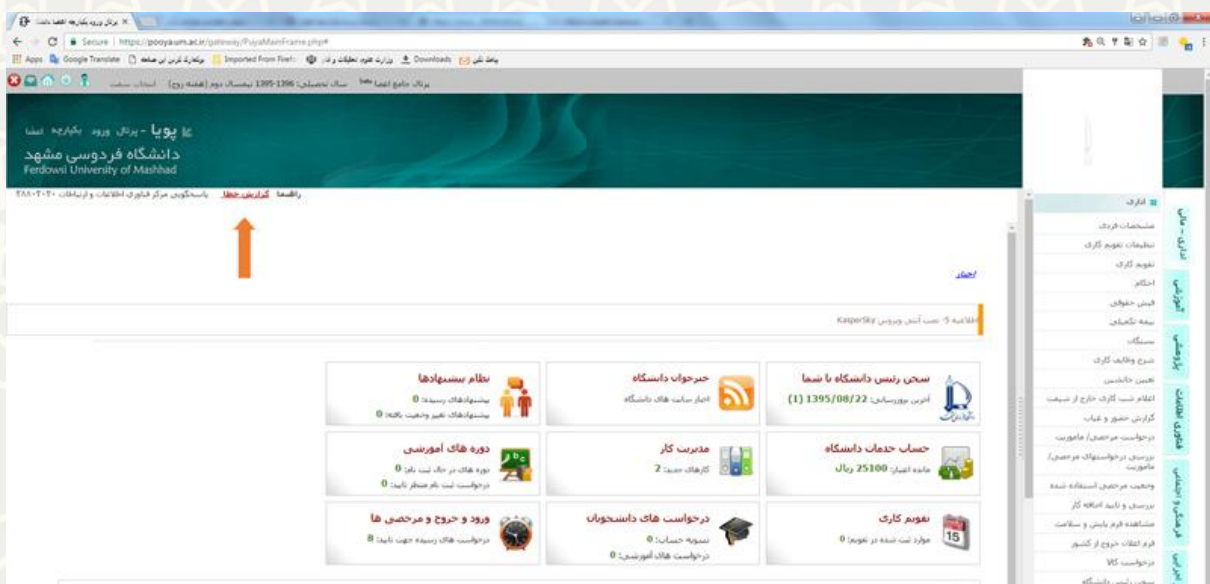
پرتال ورود یکپارچه اعضا دانشگاه ×

Secure | https://pooya.um.ac.ir/gateway/PuyaMainFrame.php#

Apps Google Translate Imported From Firefox Downloads

پرتال جامع اعضا سال تحصیلی: 1396-1395 نیمسال دوم (هفته زوج) انتخاب سمت

پویا - پرتال ورود یکپارچه اعضا
دانشگاه فردوسی مشهد
Ferdowsi University of Mashhad

راهنما گزارش خطا پاسخگویی مرکز فناوری اطلاعات و ارتباطات ۳۸۸۰۲۰۲۰

اخبار

اطلاعیه 5- نصب آنتی ویروس Kaspersky

سخن رئیس دانشگاه با شما
آخرین بروزرسانی: 1395/08/22 (1)

خبرخوان دانشگاه
اخبار سایت های دانشگاه

نظام پیشنهادها
پیشنهادهای رسیده: 0
پیشنهادهای تغییر وضعیت یافته: 0

حساب خدمات دانشگاه
مانده اعتبار: 25100 ریال

مدیریت کار
کارهای جدید: 2

دوره های آموزشی
دوره های در حال ثبت نام: 0
درخواست ثبت نام منتظر تایید: 0

تقویم کاری
موارد ثبت شده در تقویم: 0

درخواست های دانشجویان
تسویه حساب: 0
درخواست های آموزشی: 0

ورود و خروج و مرخصی ها
درخواست های رسیده جهت تایید: 8

اداری
مشخصات فردی
تنظیمات تقویم کاری
تقویم کاری
احکام
فیش حقوقی
بیمه تکمیلی
مسکن
شرح وظایف کاری
تعیین جانشین
اعلام شیفت کاری خارج از شیفت
گزارش حضور و غیاب
درخواست مرخصی/ ماموریت
بررسی درخواستهای مرخصی/ ماموریت
وضعیت مرخصی استفاده شده
بررسی و تایید اضافه کار
مشاهده فرم پایش و سلامت
فرم اعلام خروج از کشور
درخواست کالا
سخن رئیس دانشگاه

اداری - مالی
آموزشی
پژوهشی
فناوری اطلاعات
فرهنگی و اجتماعی
اعضای